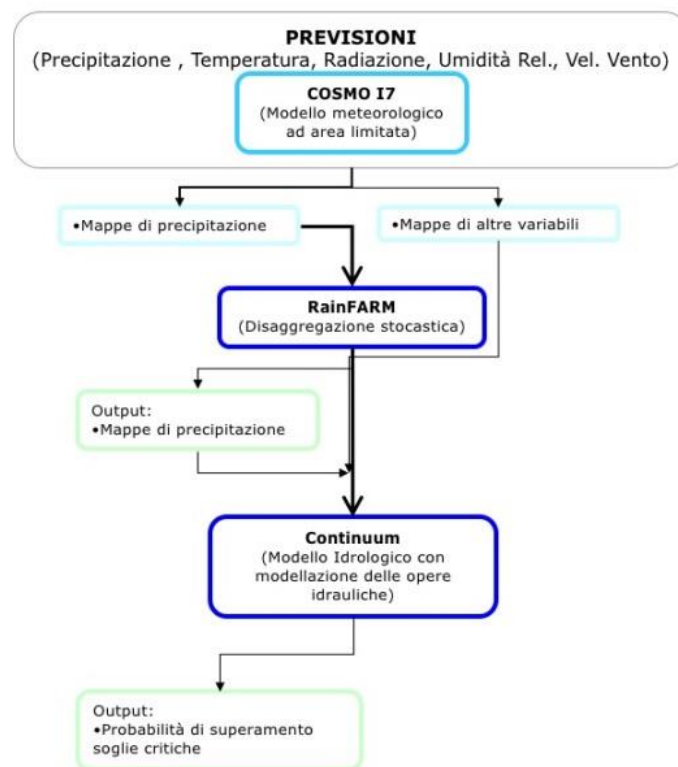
PREVISIONI
(Precipitazione , Temperatura, Radiazione, Umidità Rel., Vel. Vento)

COSMO I7
(Modello meteorologico ad area limitata)

•Mappe di precipitazione

•Mappe di altre variabili

RainFARM
(Disaggregazione stocastica)

Output:
•Mappe di precipitazione

Continuum
(Modello Idrologico con modellazione delle opere idrauliche)

Output:
•Probabilità di superamento soglie critiche